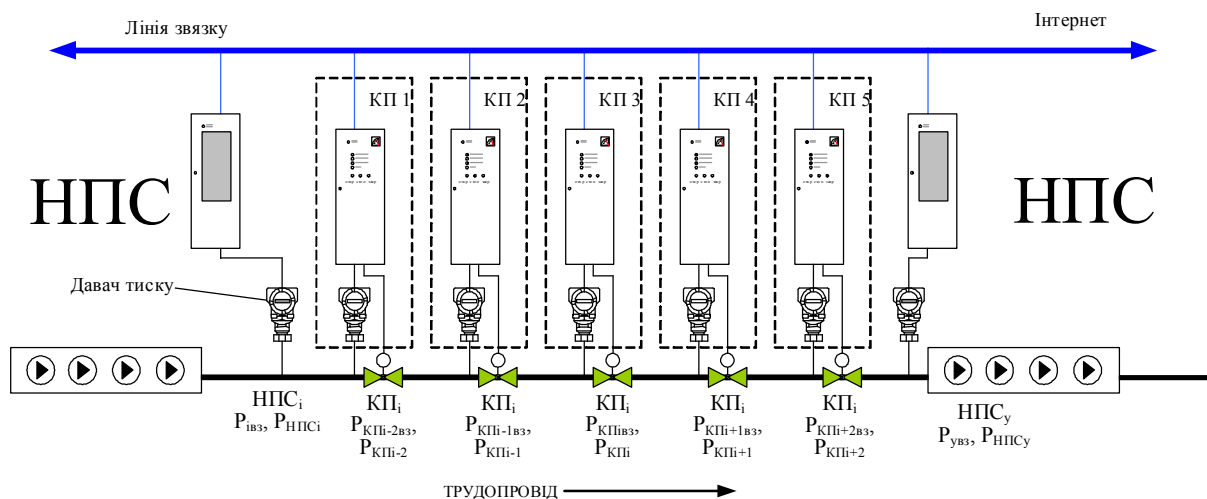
Лінія звязку

Інтернет

КП 1

КП 2

КП 3

КП 4

КП 5

НПС

НПС

Давач тиску

НПС$_i$
$P_{iвз}$, $P_{НПСi}$

КП$_i$
$P_{КПi-2вз}$, $P_{КПi-2}$

КП$_i$
$P_{КПi-1вз}$, $P_{КПi-1}$

КП$_i$
$P_{КПiвз}$, $P_{КПi}$

КП$_i$
$P_{КПi+1вз}$, $P_{КПi+1}$

КП$_i$
$P_{КПi+2вз}$, $P_{КПi+2}$

НПС$_у$
$P_{увз}$, $P_{НПСу}$

ТРУДОПРОВІД